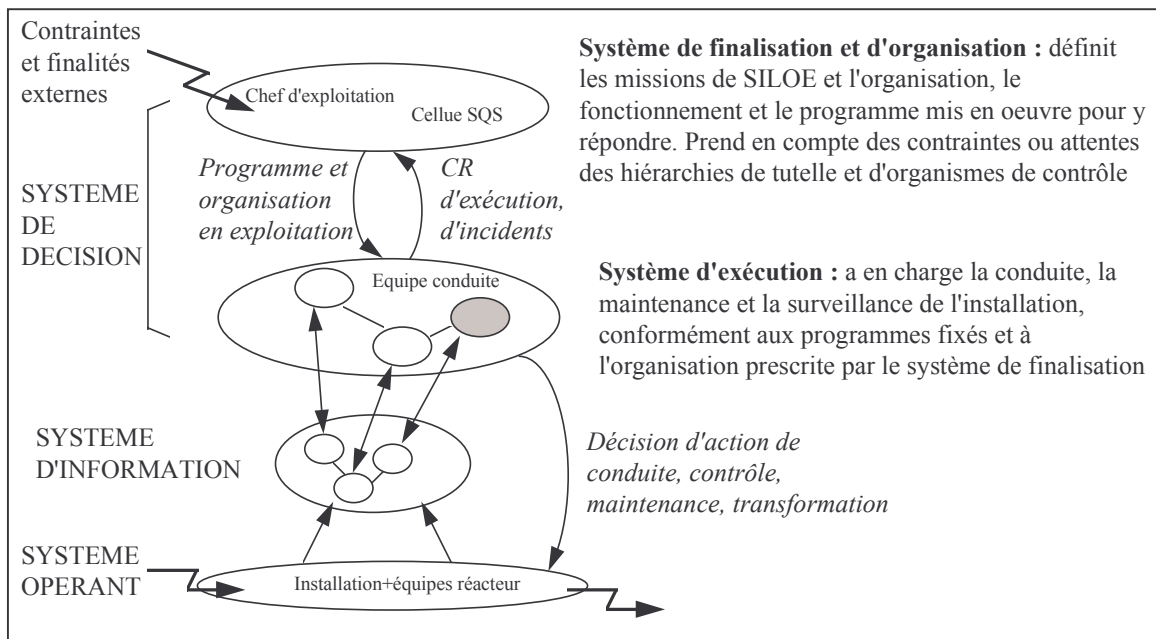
Contraintes et finalités externes

Chef d'exploitation

Cellue SQS

Système de finalisation et d'organisation : définit les missions de SILOE et l'organisation, le fonctionnement et le programme mis en oeuvre pour y répondre. Prend en compte des contraintes ou attentes des hiérarchies de tutelle et d'organismes de contrôle

SYSTEME DE DECISION

Programme et organisation en exploitation

CR d'exécution, d'incidents

Equipe conduite

Système d'exécution : a en charge la conduite, la maintenance et la surveillance de l'installation, conformément aux programmes fixés et à l'organisation prescrite par le système de finalisation

SYSTEME D'INFORMATION

Décision d'action de conduite, contrôle, maintenance, transformation

SYSTEME OPERANT

Installation+équipes réacteur